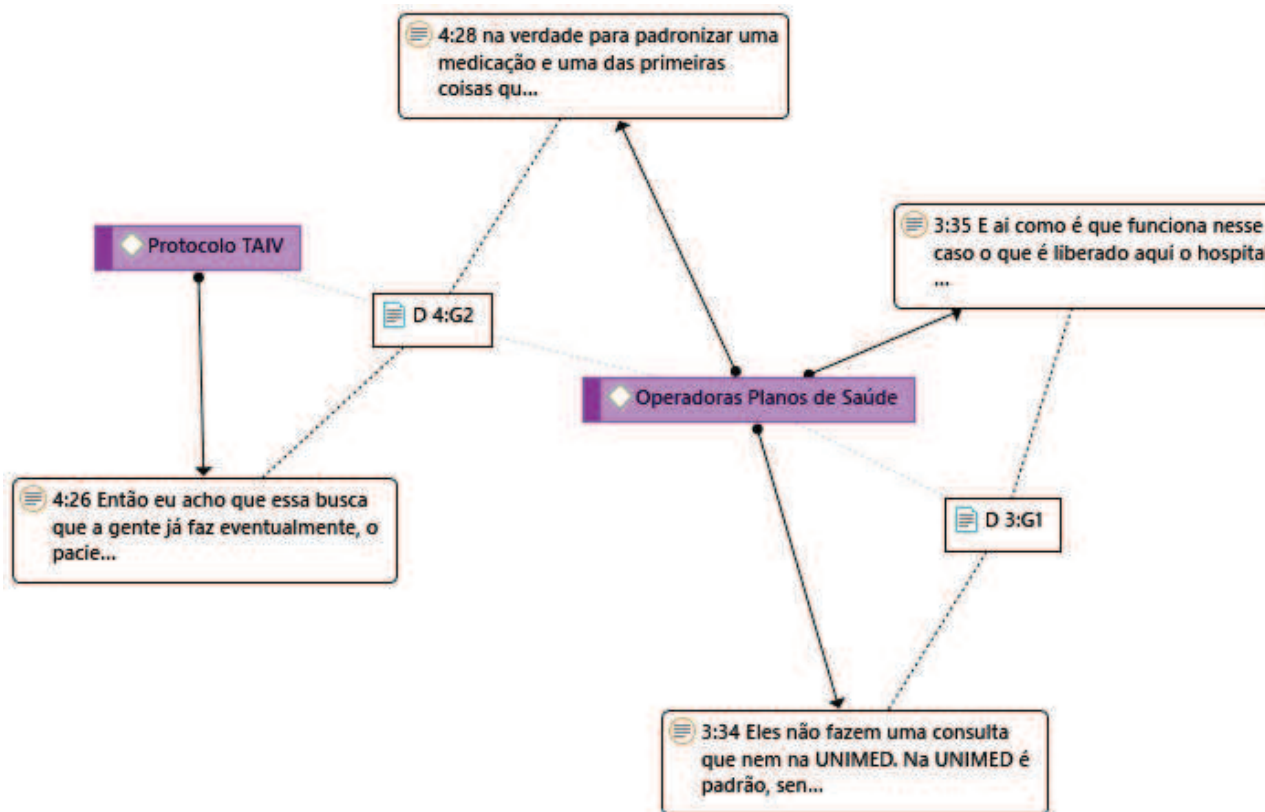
4:28 na verdade para padronizar uma medicação e uma das primeiras coisas qu...

Protocolo TAIV

3:35 E ai como é que funciona nesse caso o que é liberado aqui o hospita ...

D 4:G2

Operadoras Planos de Saúde

4:26 Então eu acho que essa busca que a gente já faz eventualmente, o pacie...

D 3:G1

3:34 Eles não fazem uma consulta que nem na UNIMED. Na UNIMED é padrão, sen...